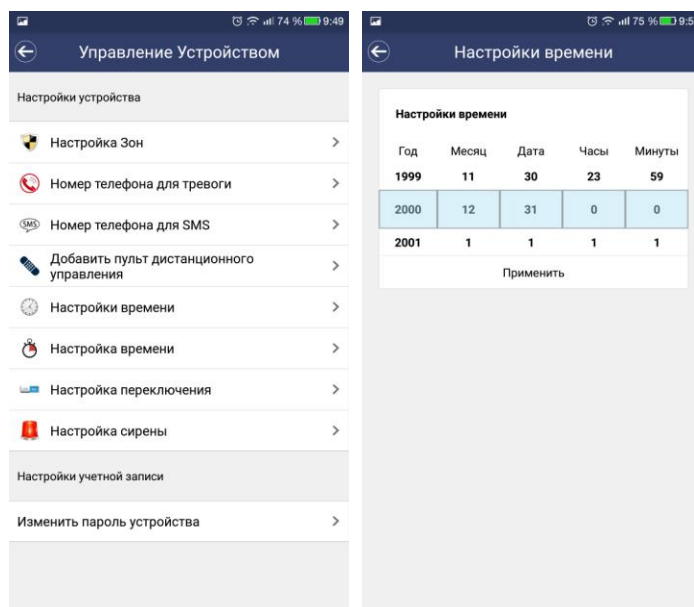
74 % 9:49

Управление Устройством

Настройки устройства

Настройка Зон

Номер телефона для тревоги

SMS Номер телефона для SMS

Добавить пульт дистанционного управления

Настройки времени

Настройка времени

Настройка переключения

Настройка сирены

Настройки учетной записи

Изменить пароль устройства

75 % 9:5

Настройки времени

Настройки времени

| Год | Месяц | Дата | Часы | Минуты |
|---|---|---|---|---|
| 1999 | 11 | 30 | 23 | 59 |
| 2000 | 12 | 31 | 0 | 0 |
| 2001 | 1 | 1 | 1 | 1 |

Применить